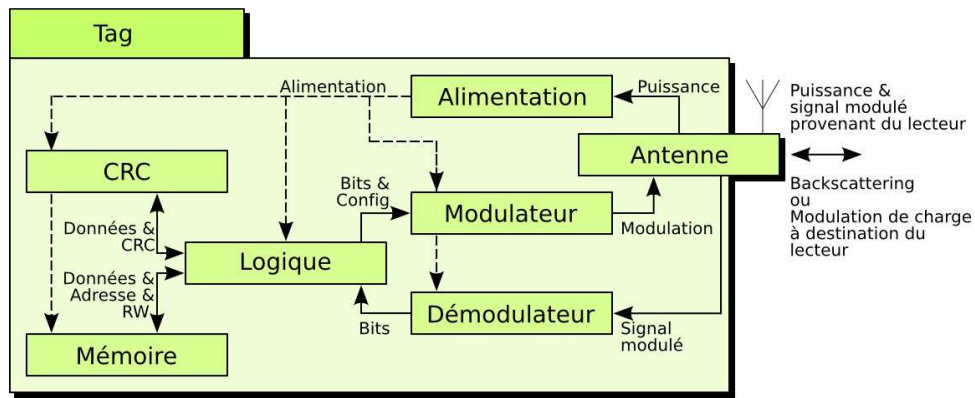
Tag

Alimentation

Alimentation

Puissance

Puissance & signal modulé provenant du lecteur

CRC

Antenne

Bits & Config

Backscattering ou Modulation de charge à destination du lecteur

Données & CRC

Modulateur

Modulation

Logique

Données & Adresse & RW

Démodulateur

Bits

Signal modulé

Mémoire